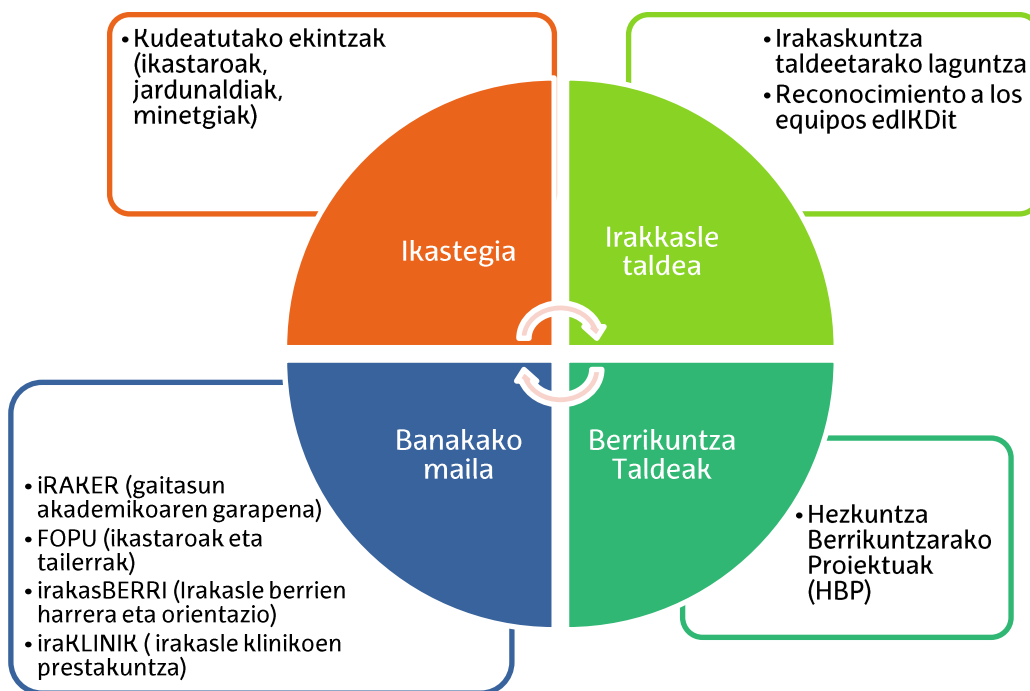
• Kudeatutako ekintzak (ikastaroak, jardunaldiak, minetgiak)

• Irakaskuntza taldeetarako laguntza
• Reconocimiento a los equipos edIKDit

Ikastegia

Irakkasle taldea

Banakako maila

Berrikuntza Taldeak

• iRAKER (gaitasun akademikoaren garapena)
• FOPU (ikastaroak eta tailerrak)
• irakasBERRI (Irakasle berrien harrera eta orientazio)
• iraKLINIK ( irakasle klinikoen prestakuntza)

• Hezkuntza Berrikuntzarako Proiektuak (HBP)